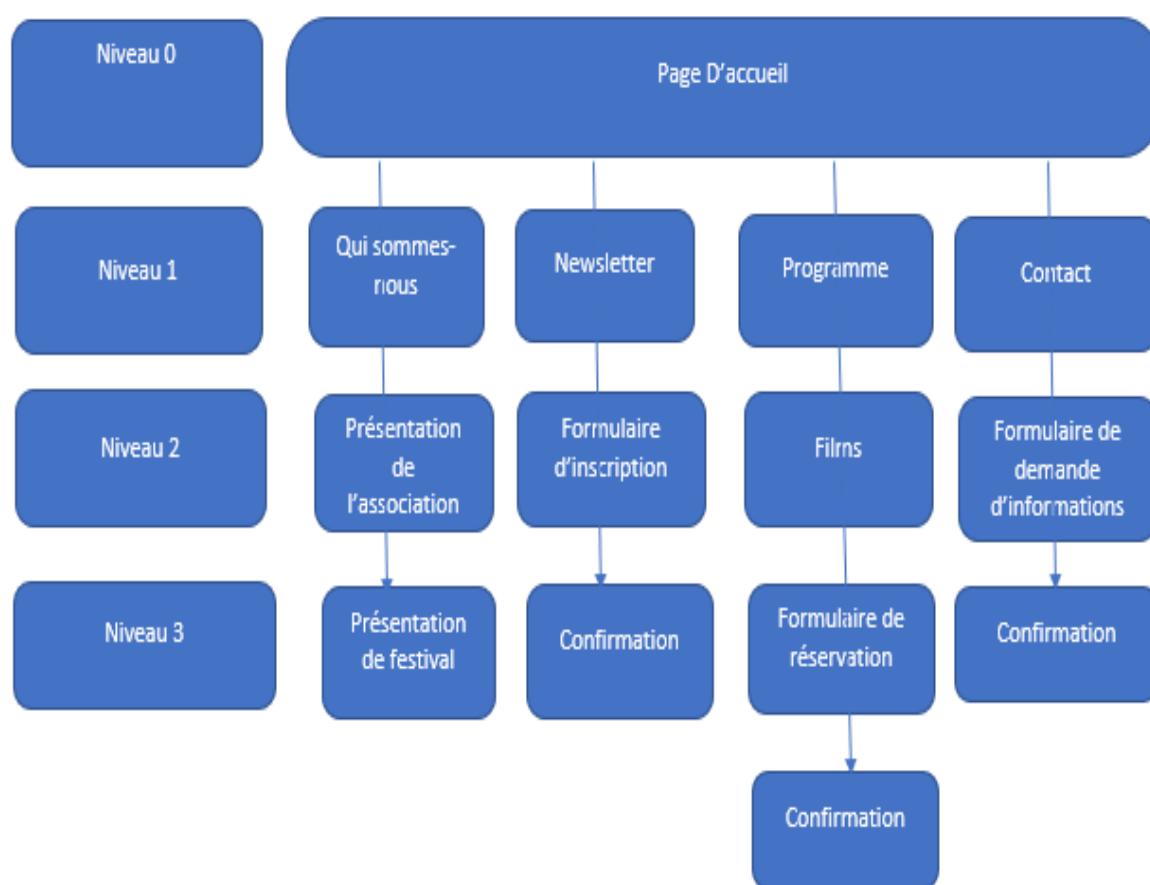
Niveau 0

Page D'accueil

Niveau 1

Qui sommes-nous

Newsletter

Programme

Contact

Niveau 2

Présentation de l'association

Formulaire d'inscription

Films

Formulaire de demande d'informations

Niveau 3

Présentation de festival

Confirmation

Formulaire de réservation

Confirmation

Confirmation